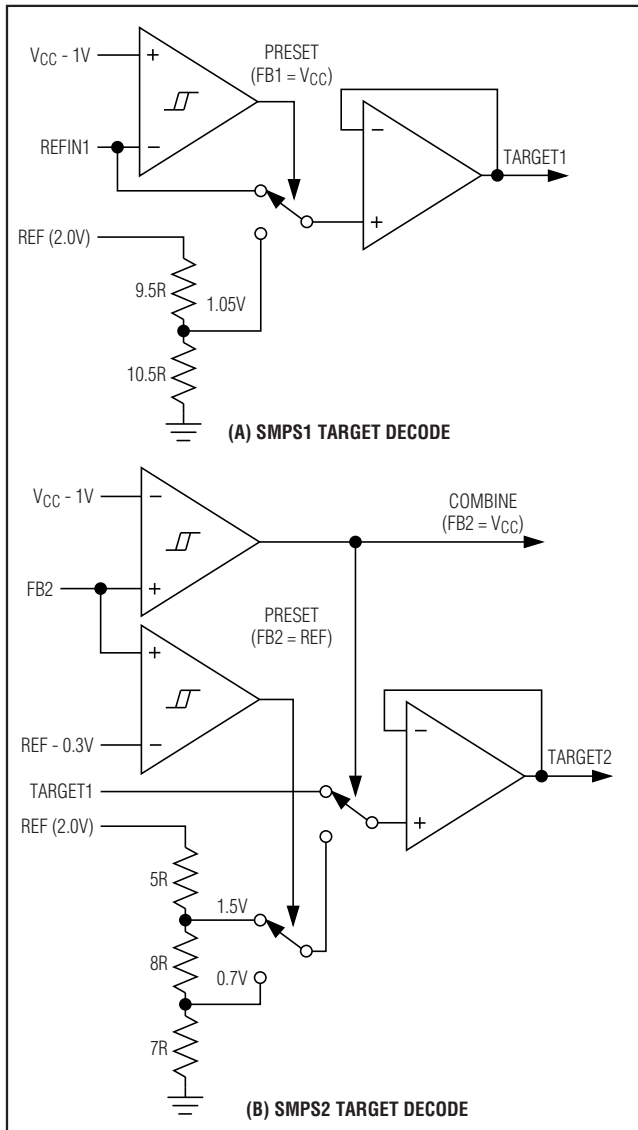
$V_{CC}$ - 1V
+
−
PRESET
($FB1 = V_{CC}$)
−
REFIN1
TARGET1
+
REF (2.0V)
9.5R
1.05V
10.5R
(A) SMPS1 TARGET DECODE

$V_{CC}$ - 1V
−
COMBINE
($FB2 = V_{CC}$)
FB2
+
PRESET
(FB2 = REF)
+
REF - 0.3V
−
−
TARGET2
TARGET1
+
REF (2.0V)
5R
1.5V
8R
0.7V
7R
(B) SMPS2 TARGET DECODE